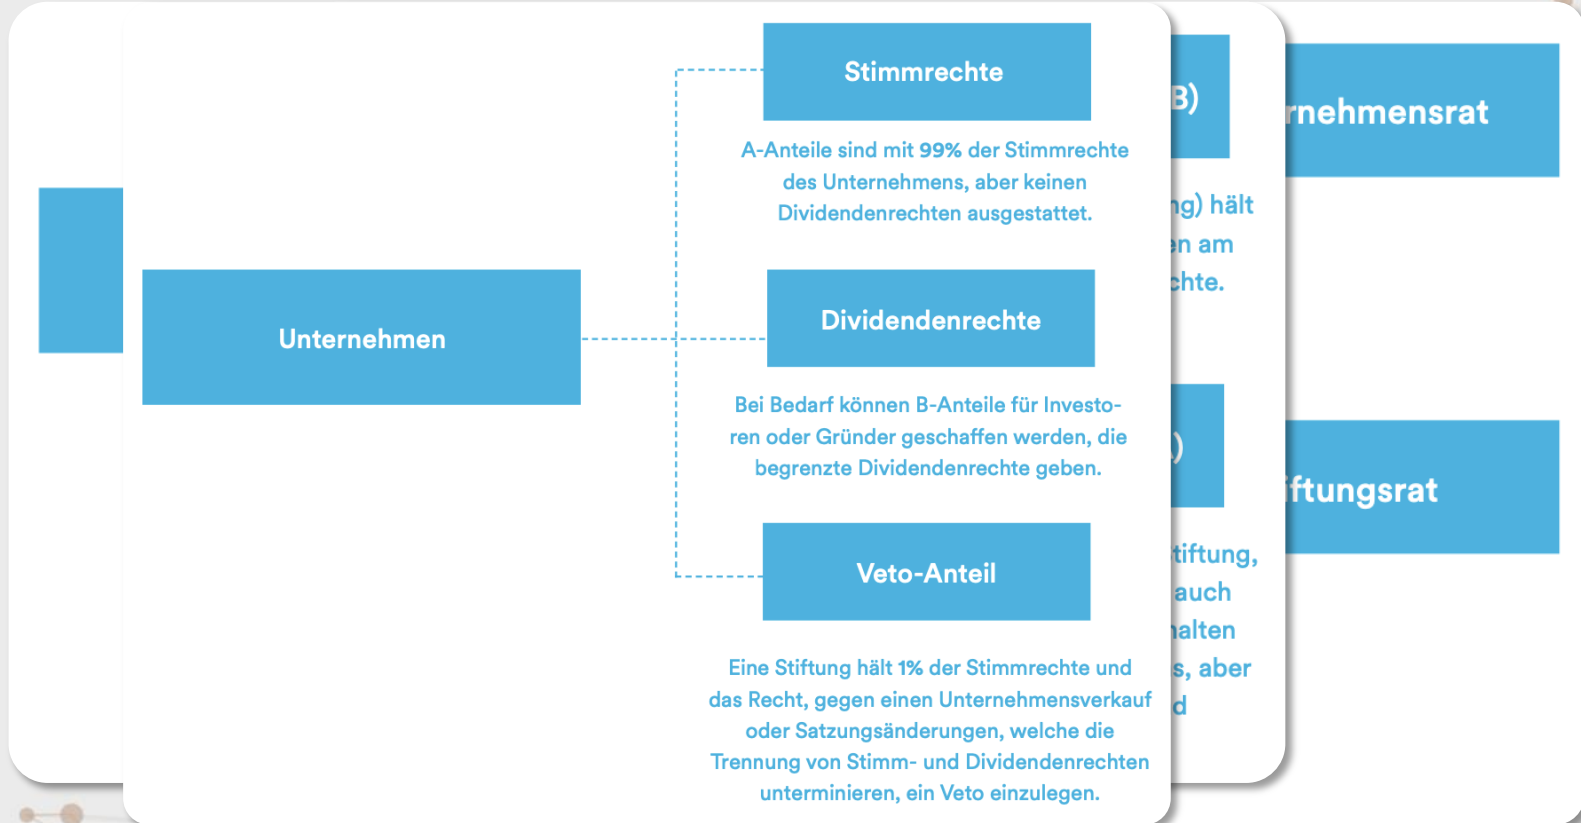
Unternehmen

Stimmrechte

A-Anteile sind mit 99% der Stimmrechte des Unternehmens, aber keinen Dividendenrechten ausgestattet.

Dividendenrechte

Bei Bedarf können B-Anteile für Investoren oder Gründer geschaffen werden, die begrenzte Dividendenrechte geben.

Veto-Anteil

Eine Stiftung hält 1% der Stimmrechte und das Recht, gegen einen Unternehmensverkauf oder Satzungsänderungen, welche die Trennung von Stimm- und Dividendenrechten unterminieren, ein Veto einzulegen.

B)

ng) hält
en am
chte.

)

tiftung,
auch
halten
s, aber
d

rnehmensrat

iftungsrat